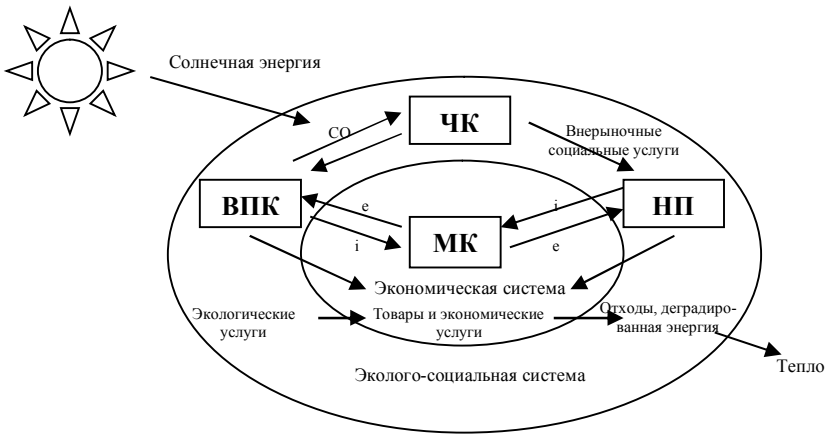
Солнечная энергия

CO

ЧК

Внерыночные социальные услуги

ВПК

e

i

МК

i

e

НП

Экономическая система

Экологические услуги

Товары и экономические услуги

Отходы, деградированная энергия

Тепло

Эколого-социальная система